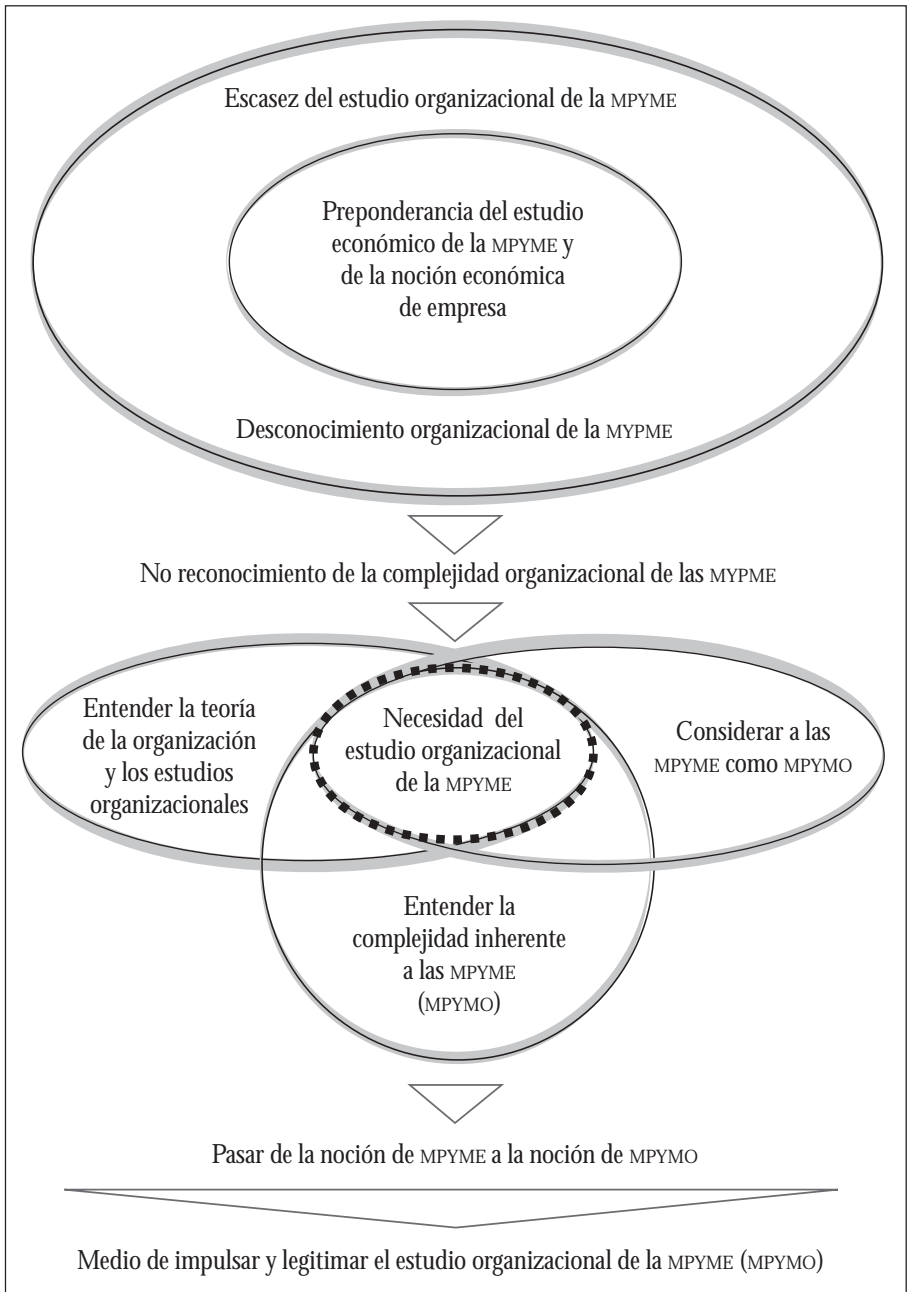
Escasez del estudio organizacional de la MPYME

Preponderancia del estudio económico de la MPYME y de la noción económica de empresa

Desconocimiento organizacional de la MYPME

No reconocimiento de la complejidad organizacional de las MYPME

Entender la teoría de la organización y los estudios organizacionales

Necesidad del estudio organizacional de la MPYME

Considerar a las MPYME como MPYMO

Entender la complejidad inherente a las MPYME (MPYMO)

Pasar de la noción de MPYME a la noción de MPYMO

Medio de impulsar y legitimar el estudio organizacional de la MPYME (MPYMO)